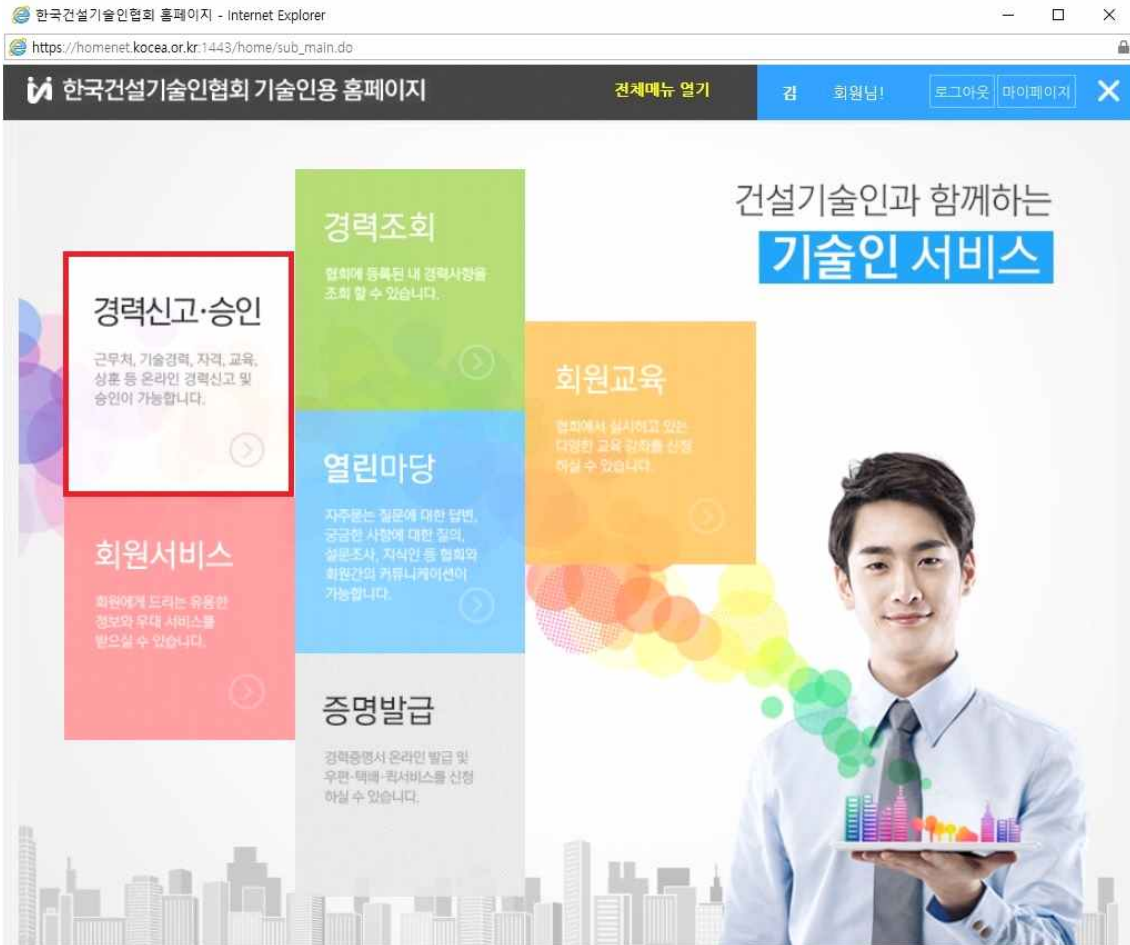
한국건설기술인협회 홈페이지 - Internet Explorer

https://homenet.kocea.or.kr:1443/home/sub_main.do

한국건설기술인협회 기술인용 홈페이지

전체메뉴 열기

김 회원님!

로그아웃

마이페이지

건설기술인과 함께하는

기술인 서비스

경력조회

협회에 등록된 내 경력사항을 조회 할 수 있습니다.

경력신고·승인

근무처, 기술경력, 자격, 교육, 상훈 등 온라인 경력신고 및 승인이 가능합니다.

회원교육

협회에서 실시하고 있는 다양한 교육 강좌를 신청하실 수 있습니다.

열린마당

자주묻는 질문에 대한 답변, 궁금한 사항에 대한 질의, 설문조사, 지식인 등 협회와 회원간의 커뮤니케이션이 가능합니다.

회원서비스

회원에게 드리는 유용한 정보와 우대 서비스를 받으실 수 있습니다.

증명발급

경력증명서 온라인 발급 및 우편·택배·퀵서비스를 신청하실 수 있습니다.